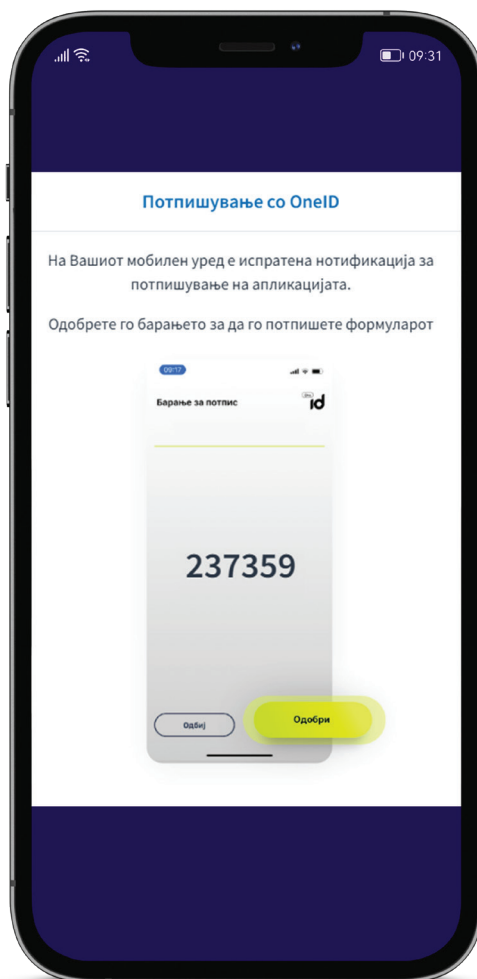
09:31

Потпишување со OneID

На Вашиот мобилен уред е испратена нотификација за потпишување на апликацијата.

Одобрете го барањето за да го потпишете формуларот

09:17

Барање за потпис

id

237359

Одбиј

Одобри